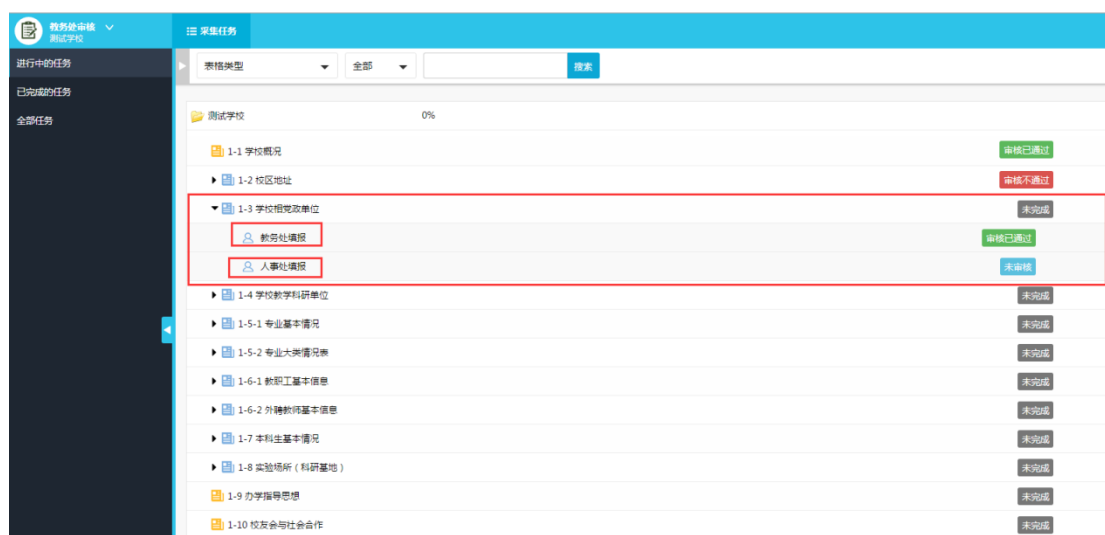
教务处审核
测试学校

采集任务

进行中的任务
已完成的任务
全部任务

表格类型
全部
搜索

测试学校 0%

1-1 学校概况 审核已通过
1-2 校区地址 审核不通过
1-3 学校相党政单位 未完成
教务处填报 审核已通过
人事处填报 未审核
1-4 学校教学科研单位 未完成
1-5-1 专业基本情况 未完成
1-5-2 专业大类情况表 未完成
1-6-1 教职工基本信息 未完成
1-6-2 外聘教师基本信息 未完成
1-7 本科生基本情况 未完成
1-8 实验场所（科研基地） 未完成
1-9 办学指导思想 未完成
1-10 校友会与社会合作 未完成